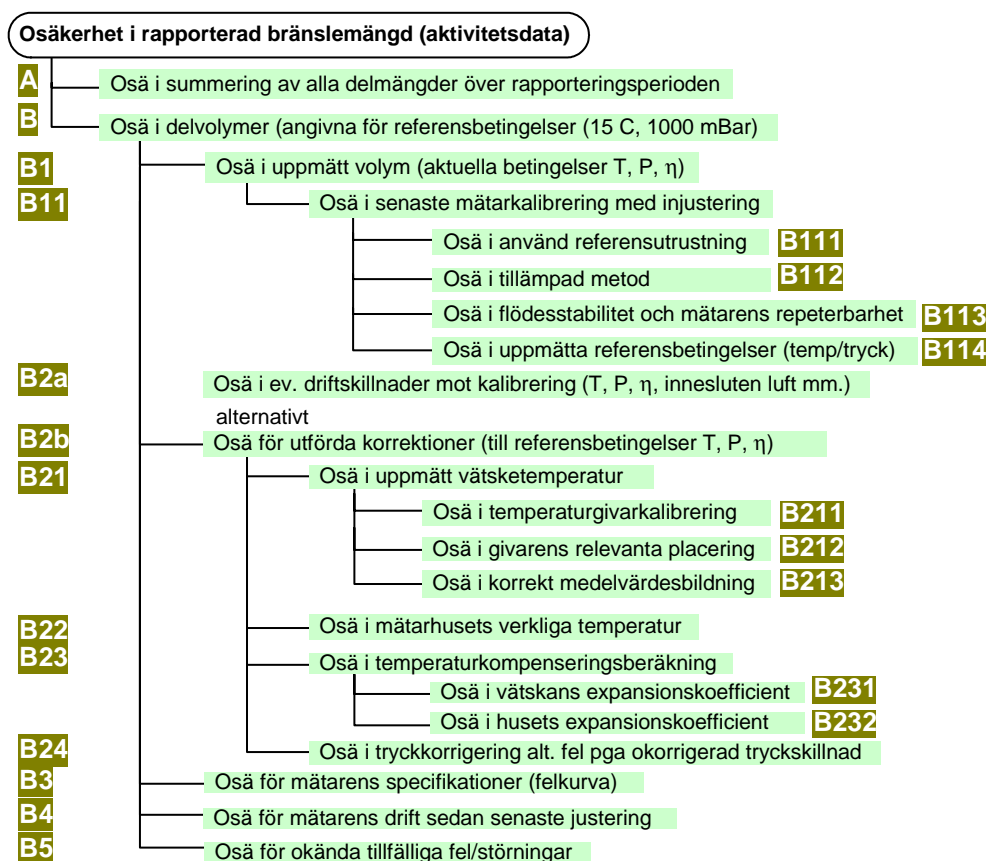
Osäkerhet i rapporterad bränslemängd (aktivitetsdata)

A Osä i summering av alla delmängder över rapporteringsperioden

B Osä i delvolymer (angivna för referensbetingelser (15 C, 1000 mBar)

B1 Osä i uppmätt volym (aktuella betingelser T, P, $\eta$)

B11 Osä i senaste mätarkalibrering med injustering

Osä i använd referensutrustning B111

Osä i tillämpad metod B112

Osä i flödesstabilitet och mätarens repeterbarhet B113

Osä i uppmätta referensbetingelser (temp/tryck) B114

B2a Osä i ev. driftskillnader mot kalibrering (T, P, $\eta$, innesluten luft mm.)

alternativt

B2b Osä för utförda korrektioner (till referensbetingelser T, P, $\eta$)

B21 Osä i uppmätt vätsketemperatur

Osä i temperaturgivarkalibrering B211

Osä i givarens relevanta placering B212

Osä i korrekt medelvärdesbildning B213

B22 Osä i mätarhusets verkliga temperatur

B23 Osä i temperaturkompenseringsberäkning

Osä i vätskans expansionskoefficient B231

Osä i husets expansionskoefficient B232

B24 Osä i tryckkorrigering alt. fel pga okorrigerad tryckskillnad

B3 Osä för mätarens specifikationer (felkurva)

B4 Osä för mätarens drift sedan senaste justering

B5 Osä för okända tillfälliga fel/störningar